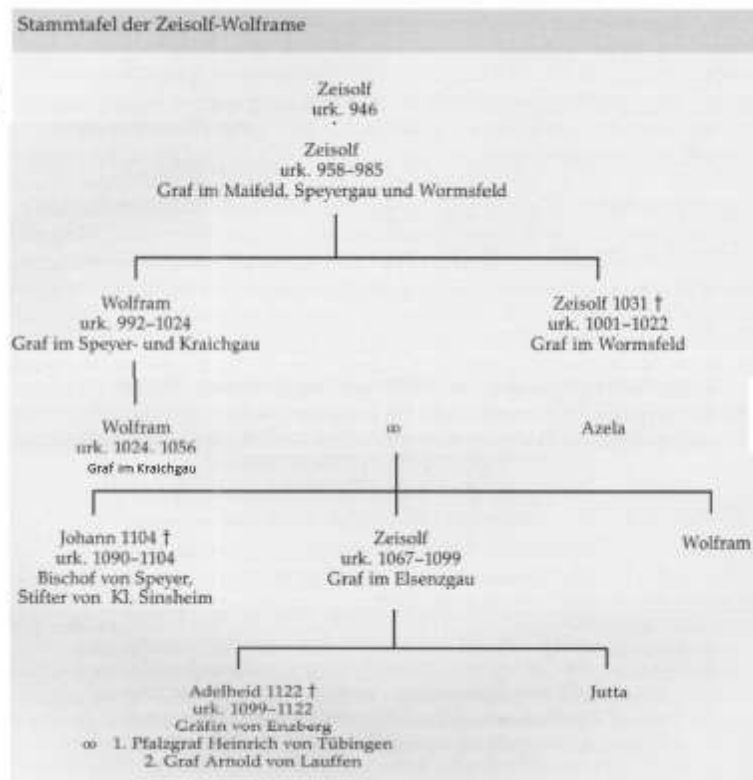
Stammtafel der Zeisolf-Wolframe

Zeisolf
urk. 946

Zeisolf
urk. 958–985
Graf im Maifeld, Speyergau und Wormsfeld

Wolfram
urk. 992–1024
Graf im Speyer- und Kraichgau

Zeisolf 1031 †
urk. 1001–1022
Graf im Wormsfeld

Wolfram
urk. 1024. 1056
Graf im Kraichgau

∞

Azela

Johann 1104 †
urk. 1090–1104
Bischof von Speyer,
Stifter von Kl. Sinsheim

Zeisolf
urk. 1067–1099
Graf im Elsenzgau

Wolfram

Adelheid 1122 †
urk. 1099–1122
Gräfin von Enzberg
∞ 1. Pfalzgraf Heinrich von Tübingen
2. Graf Arnold von Lauffen

Jutta